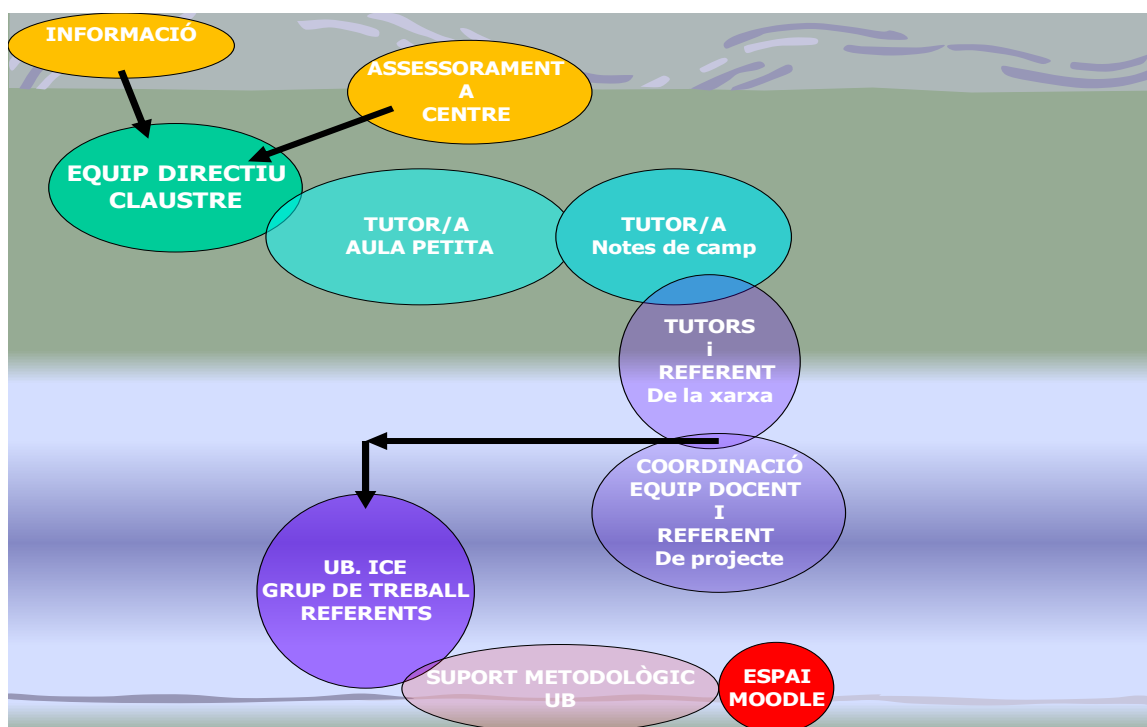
INFORMACIÓ

ASSESSORAMENT
A
CENTRE

EQUIP DIRECTIU
CLAUSTRE

TUTOR/A
AULA PETITA

TUTOR/A
Notes de camp

TUTORS
i
REFERENT
De la xarxa

COORDINACIÓ
EQUIP DOCENT
I
REFERENT
De projecte

UB. ICE
GRUP DE TREBALL
REFERENTS

SUPORT METODOLÒGIC
UB

ESPAI
MOODLE